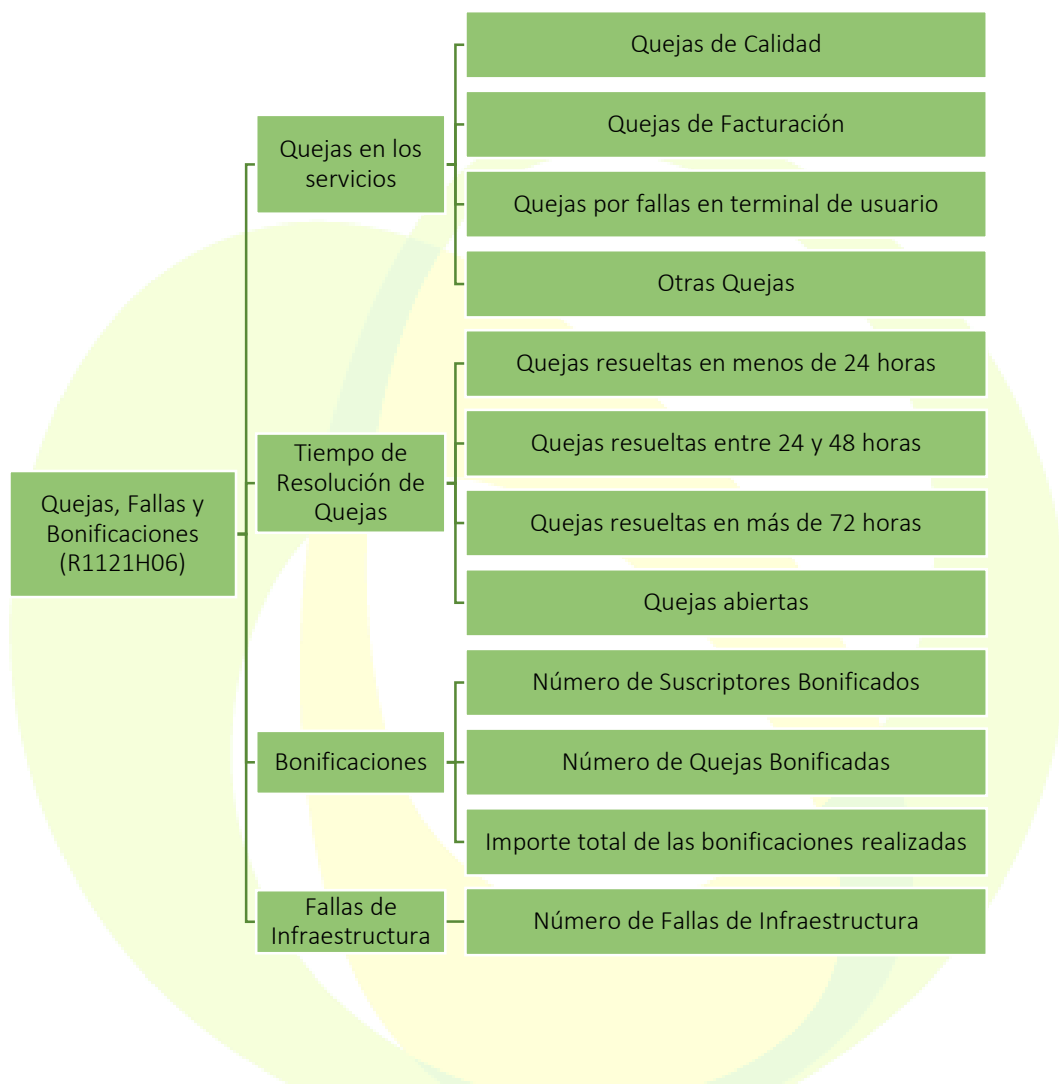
Quejas, Fallas y Bonificaciones (R1121H06)

Quejas en los servicios

Quejas de Calidad

Quejas de Facturación

Quejas por fallas en terminal de usuario

Otras Quejas

Tiempo de Resolución de Quejas

Quejas resueltas en menos de 24 horas

Quejas resueltas entre 24 y 48 horas

Quejas resueltas en más de 72 horas

Quejas abiertas

Bonificaciones

Número de Suscriptores Bonificados

Número de Quejas Bonificadas

Importe total de las bonificaciones realizadas

Fallas de Infraestructura

Número de Fallas de Infraestructura